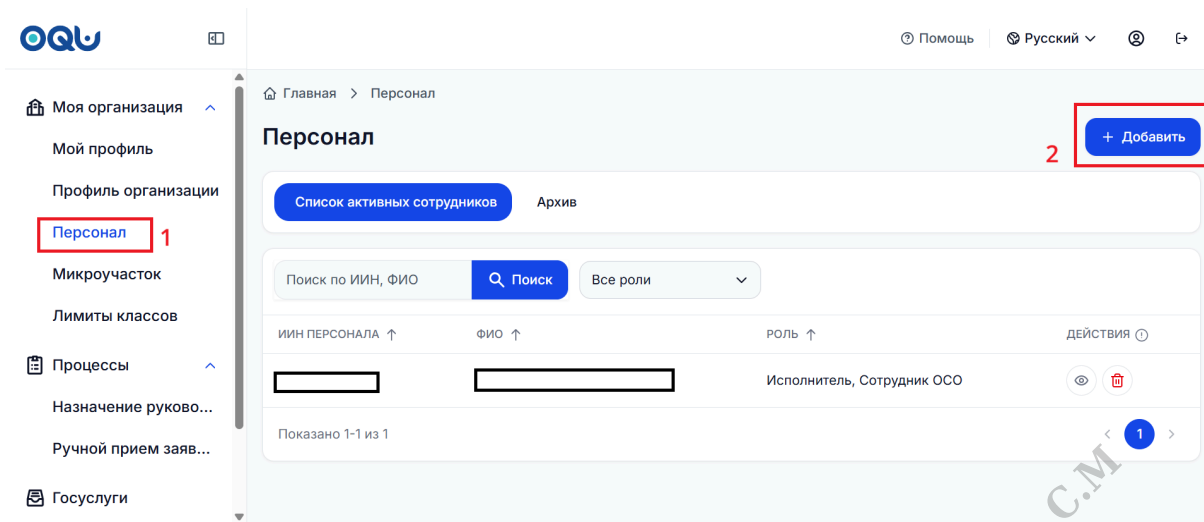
OQU

Помощь Русский

Моя организация
Мой профиль
Профиль организации
Персонал 1
Микроучасток
Лимиты классов
Процессы
Назначение руково...
Ручной прием заяв...
Госуслуги

Главная > Персонал

Персонал

+ Добавить 2

Список активных сотрудников Архив

Поиск по ИИН, ФИО Поиск Все роли

| ИИН ПЕРСОНАЛА ↑ | ФИО ↑ | РОЛЬ ↑ | ДЕЙСТВИЯ |
|---|---|---|---|
| | | Исполнитель, Сотрудник ОСО | |

Показано 1-1 из 1

< 1 >

С.М